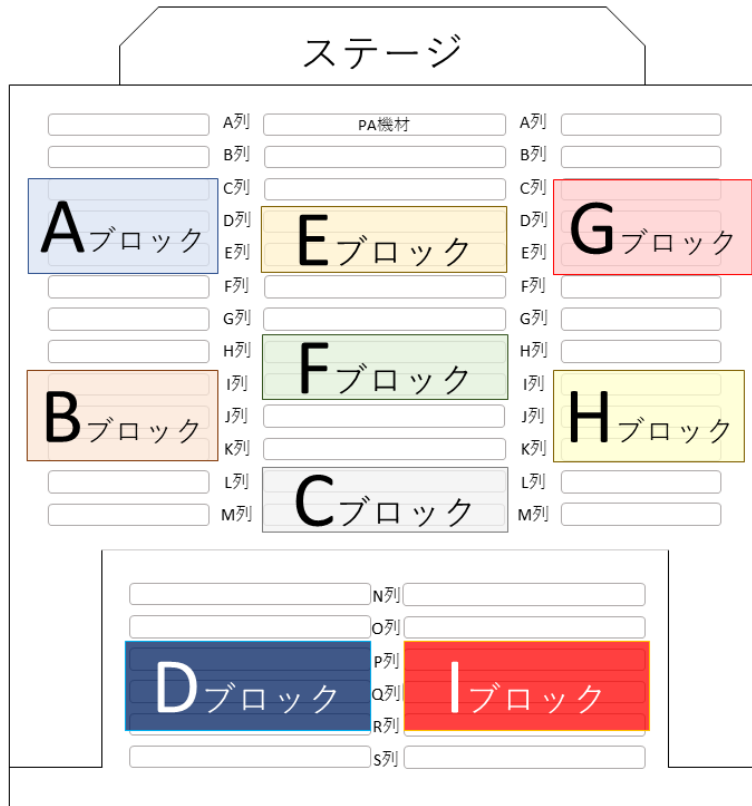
ステージ

A列 PA機材 A列
B列 B列
C列 C列
D列 D列
E列 E列
F列 F列
G列 G列
H列 H列
I列 I列
J列 J列
K列 K列
L列 L列
M列 M列

Aブロック
Eブロック
Gブロック
Bブロック
Fブロック
Hブロック
Cブロック

N列
O列
P列
Q列
R列
S列

Dブロック
Iブロック